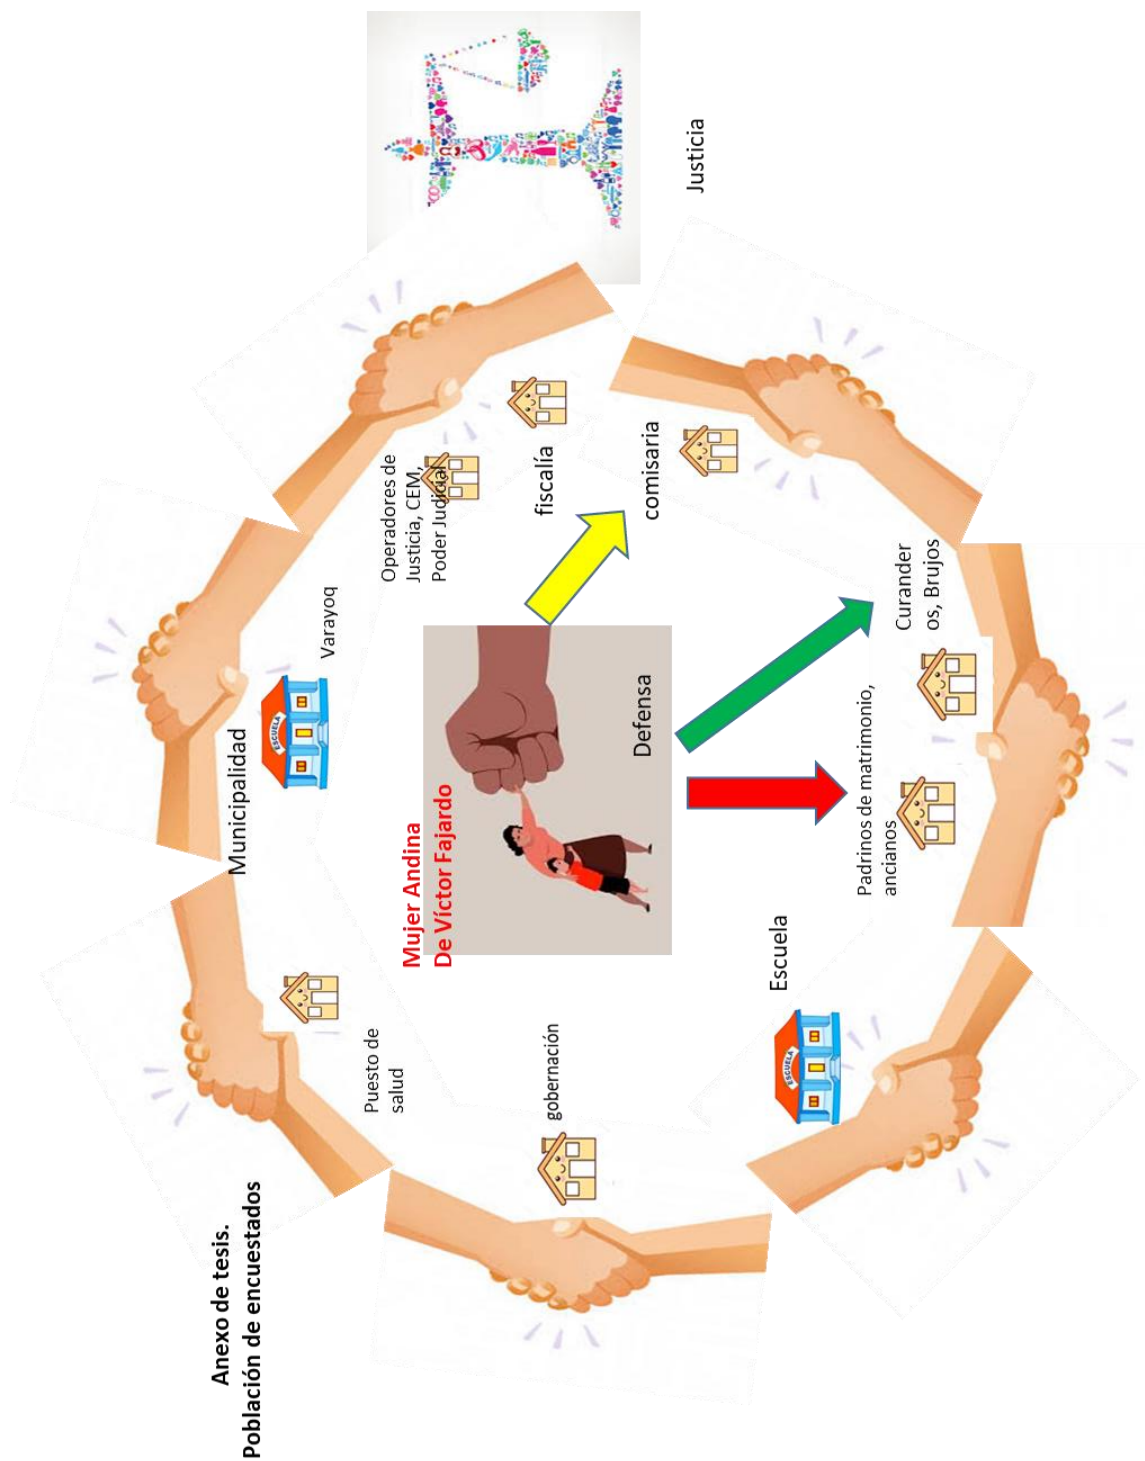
Justicia

Operadores de Justicia, CEM, Poder Judicial

fiscalía

comisaria

Varayoq

Municipalidad

ESCUELA

Defensa

Curanderos, Brujos

Padrinos de matrimonio, ancianos

Mujer Andina
De Víctor Fajardo

Escuela

ESCUELA

Puesto de salud

gobernación

Anexo de tesis.
Población de encuestados